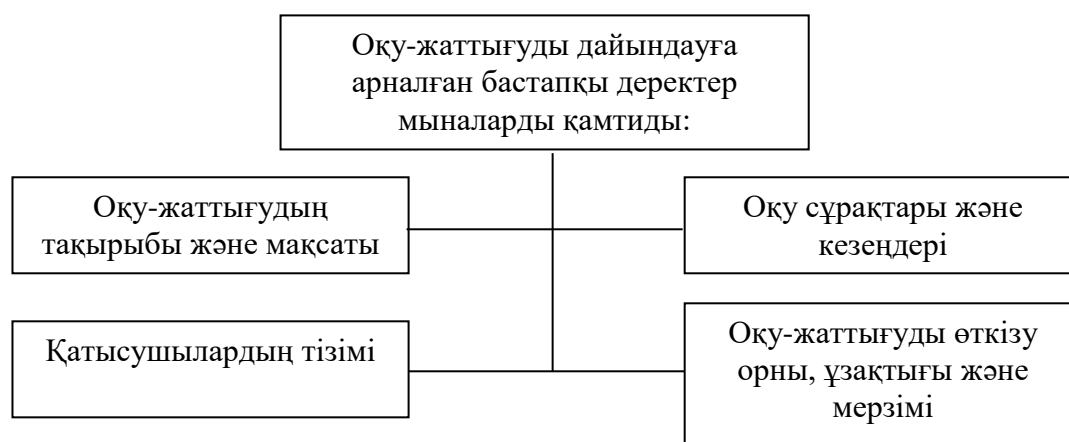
Оқу-жаттығуды дайындауға арналған бастапқы деректер мыналарды қамтиды:

Оқу-жаттығудың тақырыбы және мақсаты

Оқу сұрақтары және кезеңдері

Қатысушылардың тізімі

Оқу-жаттығуды өткізу орны, ұзақтығы және мерзімі